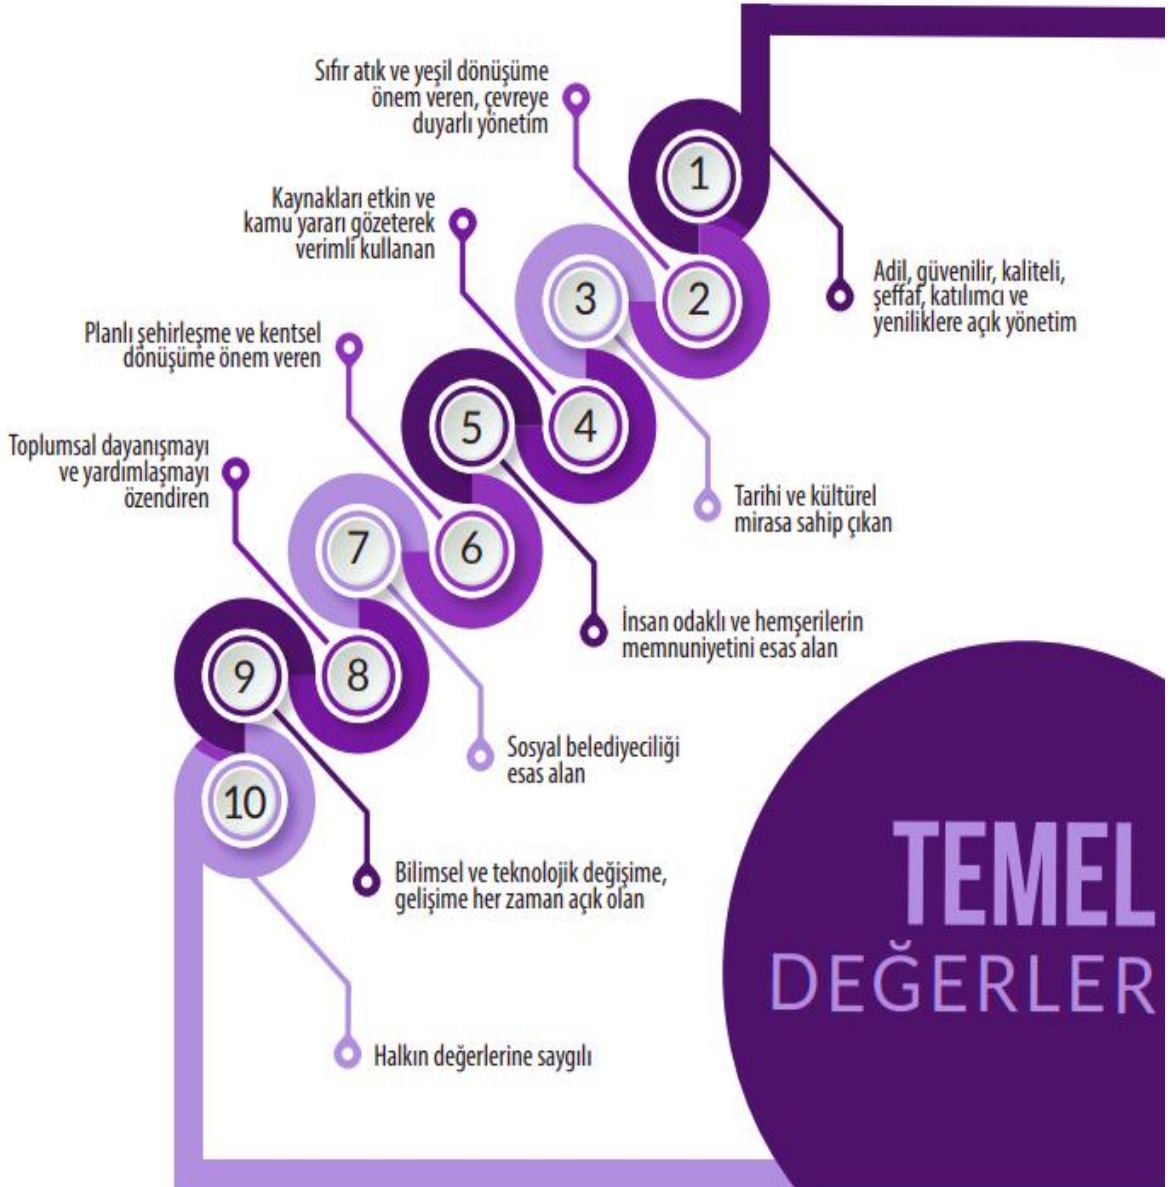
Sıfır atık ve yeşil dönüşüme önem veren, çevreye duyarlı yönetim

1

Kaynakları etkin ve kamu yararı gözeterek verimli kullanan

3

2

Adil, güvenilir, kaliteli, şeffaf, katılımcı ve yeniliklere açık yönetim

Planlı şehirleşme ve kentsel dönüşüme önem veren

5

4

Toplumsal dayanışmayı ve yardımlaşmayı özendiren

Tarihi ve kültürel mirasa sahip çıkan

7

6

İnsan odaklı ve hemşerilerin memnuniyetini esas alan

9

8

Sosyal belediyeciliği esas alan

10

Bilimsel ve teknolojik değişime, gelişime her zaman açık olan

TEMEL DEĞERLER

Halkın değerlerine saygılı